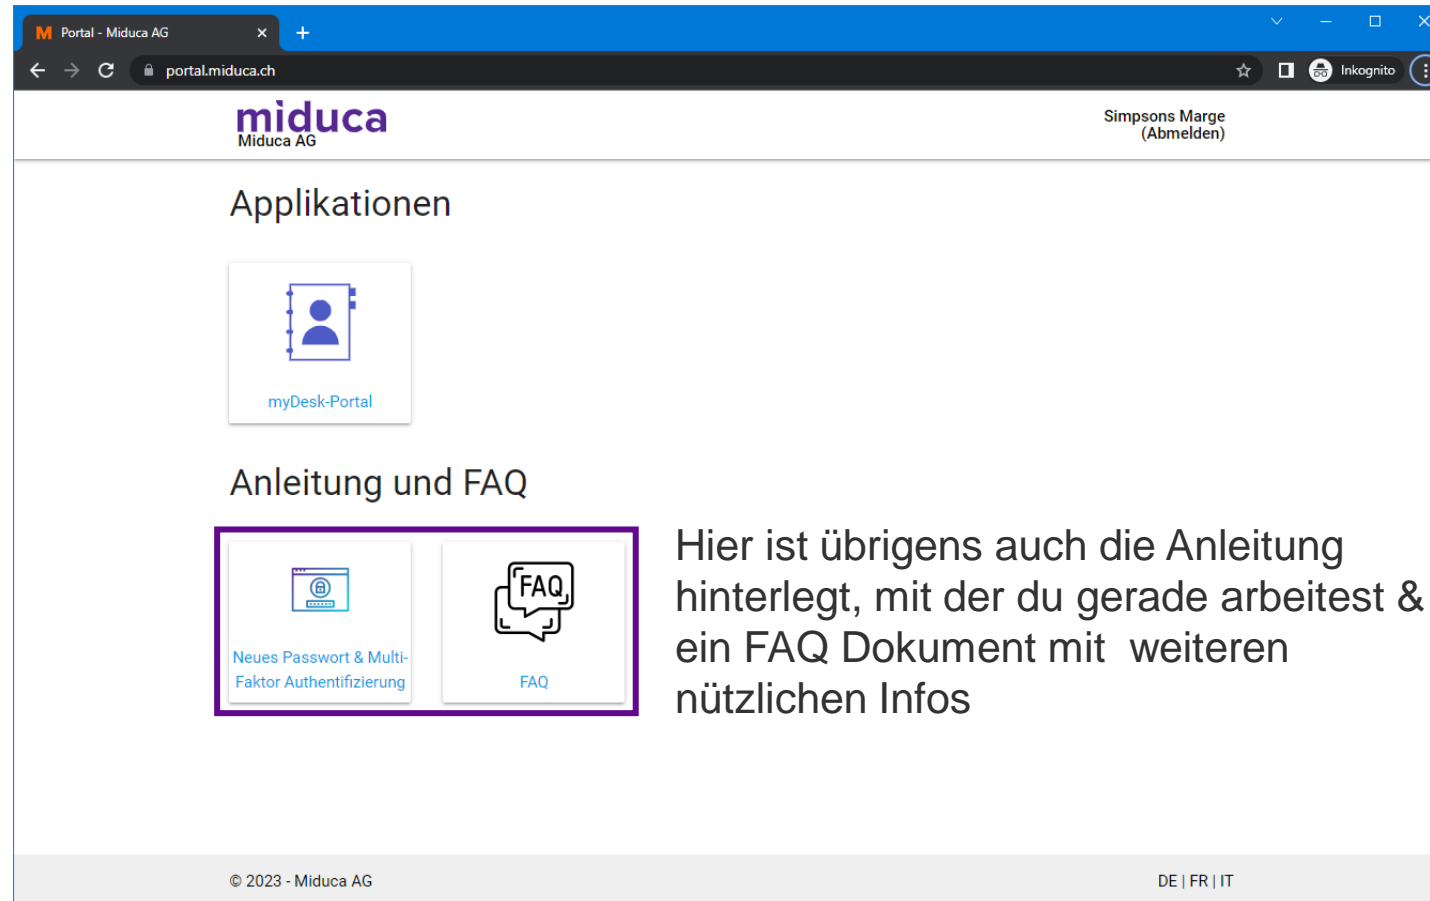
Portal - Miduca AG

portal.miduca.ch

Inkognito

miduca
Miduca AG

Simpsons Marge
(Abmelden)

Applikationen

myDesk-Portal

Anleitung und FAQ

Neues Passwort & Multi-Faktor Authentifizierung

FAQ

FAQ

Hier ist übrigens auch die Anleitung hinterlegt, mit der du gerade arbeitest & ein FAQ Dokument mit weiteren nützlichen Infos

© 2023 - Miduca AG

DE | FR | IT